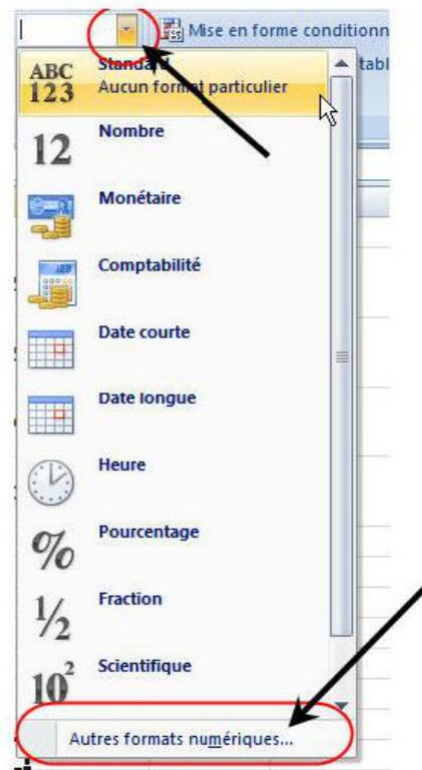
Mise en forme conditionn
tabl

ABC 123
Standard
Aucun format particulier

12
Nombre

Monétaire

Comptabilité

Date courte

Date longue

Heure

%
Pourcentage

½
Fraction

$10^2$
Scientifique

Autres formats numériques...